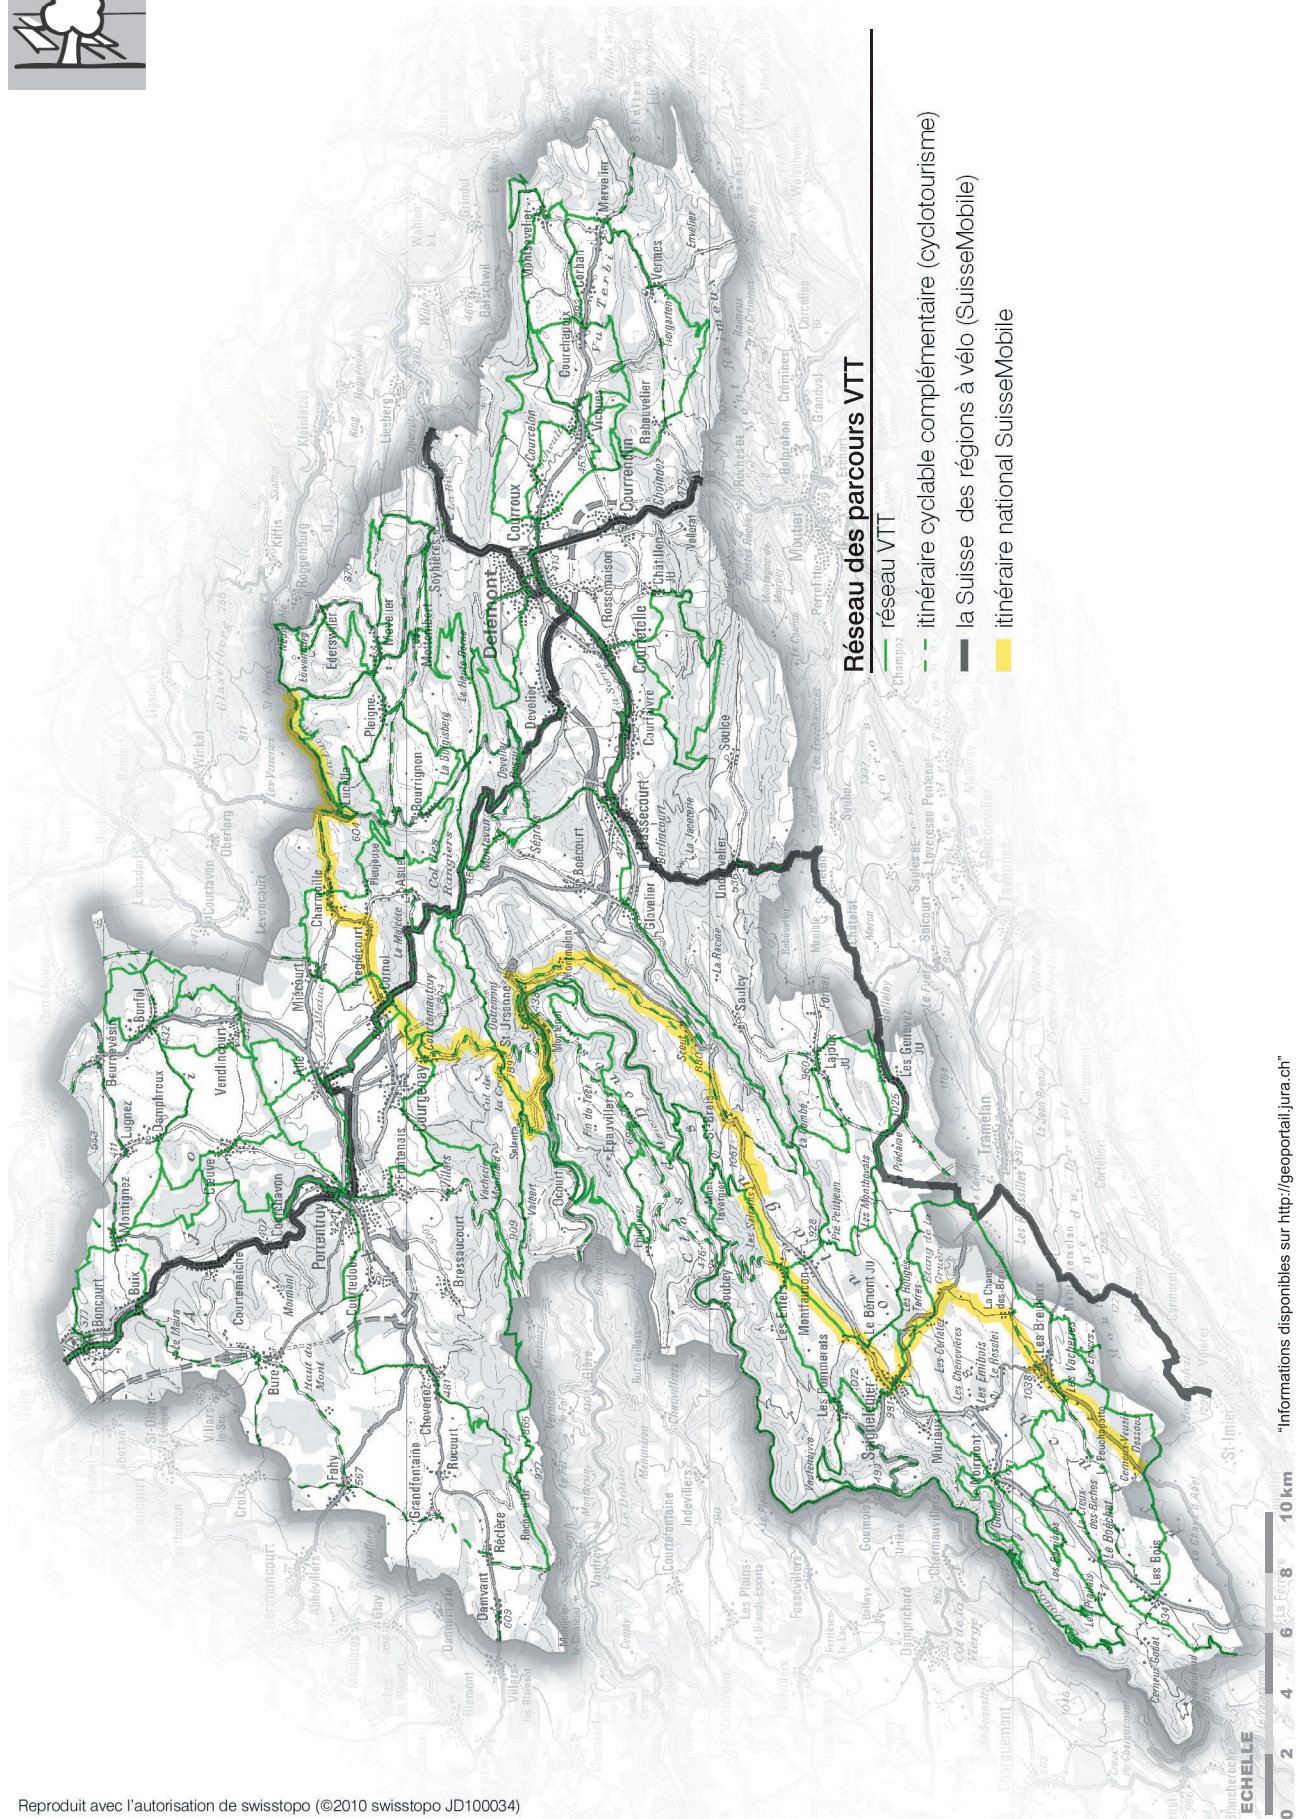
Réseau des parcours VTT
réseau VTT
itinéraire cyclable complémentaire (cyclotourisme)
la Suisse des régions à vélo (SuisseMobile)
itinéraire national SuisseMobile

Delémont
Porrentruy
Saignelégier
Courroux
Courrendlin
Bassecourt
Glovelier
Undervelier
Soulce
Courfaivre
Courtételle
Develier
Vicques
Rebeuvelier
Vermes
Mervelier
Corban
Montsevelier
Courchapoix
Soyhières
Mettembert
Movelier
Ederswiler
Pleigne
Bourrigon
Charmoille
Asuel
Fregiécourt
Cornol
Miécourt
Alle
Vendlincourt
Bonfol
Beurnevésin
Damphreux
Lugnez
Coeuve
Montignez
Buix
Boncourt
Courtemaîche
Courchavon
Courgenay
Fontenais
Bressaucourt
Courtedoux
Bure
Fahy
Grandfontaine
Chevenez
Rocourt
Réclère
Damvant
Roche-d'Or
Villars
St-Ursanne
Seleute
Ocourt
Epauvillers
Soubey
Montfaucon
Les Enfers
Le Bémont JU
Les Pommerats
Muriaux
Le Noirmont
Les Bois
Les Breuleux
Lajoux JU
Les Genevez JU
Saulcy
Boécourt
Sceut
St-Brais
Tramelan
St-Imier
Moutier
Châtillon
Rossemaison

ECHELLE
0 2 4 6 8 10 km

"Informations disponibles sur http://geoportail.jura.ch"

Reproduit avec l'autorisation de swisstopo (©2010 swisstopo JD100034)